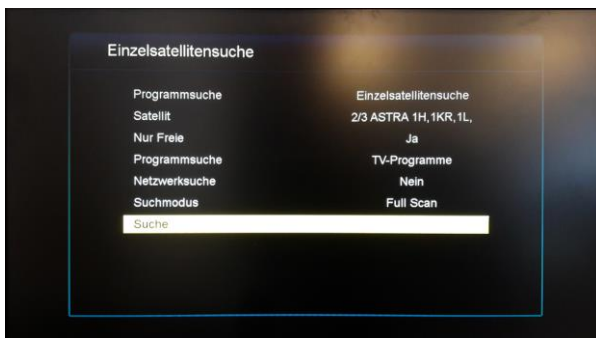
Einzelsatellitensuche

| | |
|---|---|
| Programmsuche | Einzelsatellitensuche |
| Satellit | 2/3 ASTRA 1H,1KR,1L, |
| Nur Freie | Ja |
| Programmsuche | TV-Programme |
| Netzwerksuche | Nein |
| Suchmodus | Full Scan |
| Suche | |